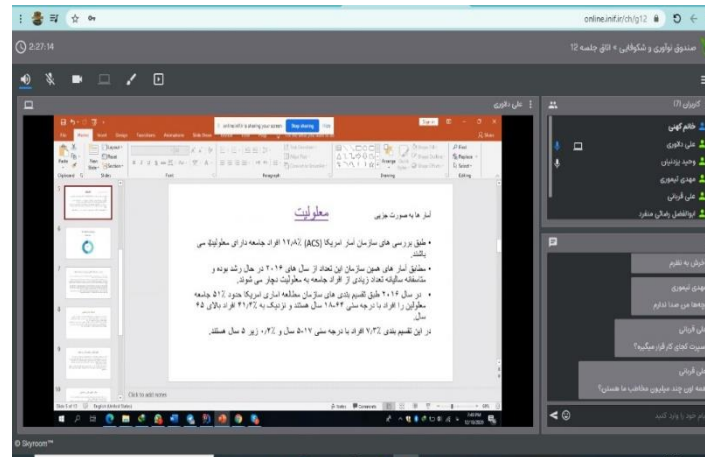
online.inif.ir/ch/g12

2:27:14

صندوق نوآوری و شکوفایی » اتاق جلسه 12

علی دلاوری

Stop sharing

File Home Insert Design Transitions Animations Slide Show

Paste Cut Copy Format Painter Clipboard New Slide Layout Reset Section Slides Font Paragraph Drawing Editing Find Replace Select

معلولیت

آمار ها به صورت جزیی

• طبق بررسی های سازمان آمار امریکا (ACS) ۱۲/۸٪ افراد جامعه دارای معلولیت می باشند.

• مطابق آمار های همین سازمان این تعداد از سال های ۲۰۱۶ در حال رشد بوده و متاسفانه سالیانه تعداد زیادی از افراد جامعه به معلولیت دچار می شوند.

• در سال ۲۰۱۶ طبق تقسیم بندی های سازمان مطالعه آماری امریکا حدود ۵۱٪ جامعه معلولین را افراد با درجه سنی ۱۸-۶۴ سال هستند و نزدیک به ۴۱/۲٪ افراد بالای ۶۵ سال.

در این تقسیم بندی ۷/۲٪ افراد با درجه سنی ۵-۱۷ سال و ۰/۴٪ زیر ۵ سال هستند.

Click to add notes

کاربران (7)

خانم کهنی
علی دلاوری
وحید یزدانیان
مهدی تیموری
علی قربانی
ابوالفضل رضائی منفرد

خیلی به نظرم

مهدی تیموری
بچه ها من صدا ندارم

علی قربانی
سیست کجای کار قرار میگیره؟

علی قربانی
جامعه اون چند میلیون مخاطب ما هستن؟

پیام خود را وارد کنید

Skyroom™